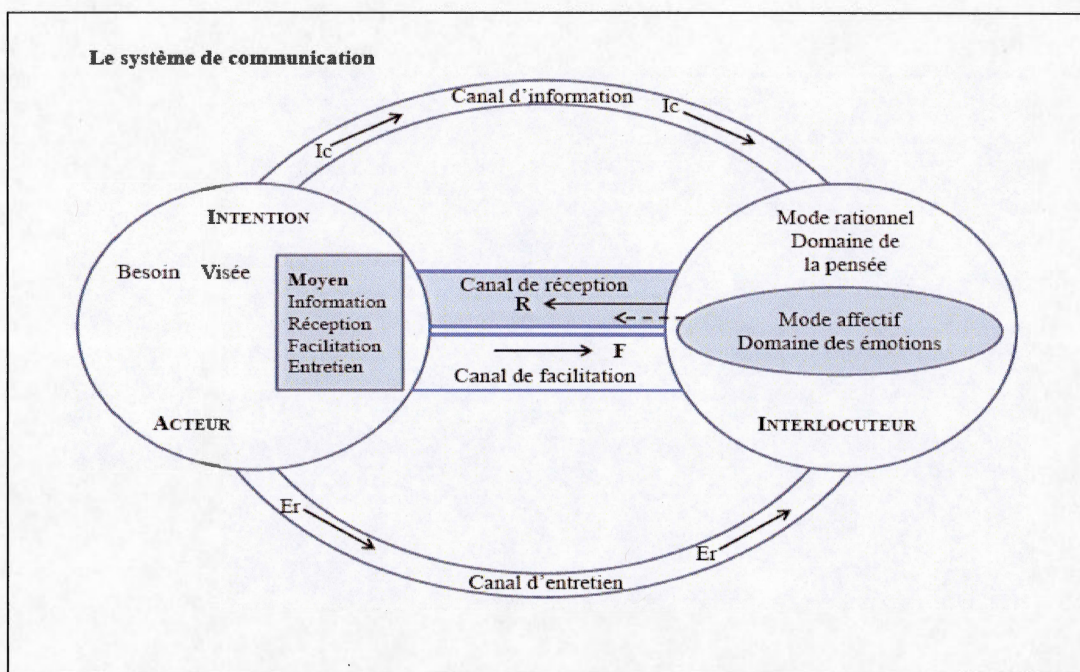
Le système de communication

Canal d'information

Ic

Ic

INTENTION

Besoin Visée

Moyen
Information
Réception
Facilitation
Entretien

ACTEUR

Canal de réception
R

F
Canal de facilitation

Mode rationnel
Domaine de la pensée

Mode affectif
Domaine des émotions

INTERLOCUTEUR

Er

Er

Canal d'entretien